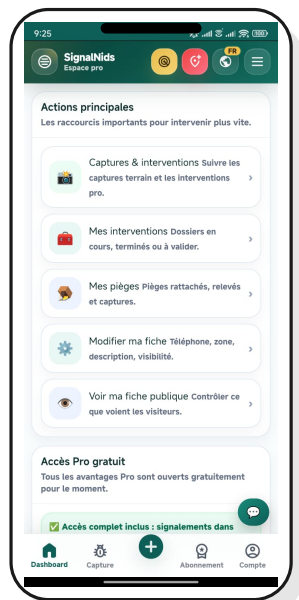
9:25

SignalNids
Espace pro

FR

Actions principales
Les raccourcis importants pour intervenir plus vite.

Captures & interventions Suivre les captures terrain et les interventions pro.

Mes interventions Dossiers en cours, terminés ou à valider.

Mes pièges Pièges rattachés, relevés et captures.

Modifier ma fiche Téléphone, zone, description, visibilité.

Voir ma fiche publique Contrôler ce que voient les visiteurs.

Accès Pro gratuit
Tous les avantages Pro sont ouverts gratuitement pour le moment.

✅ Accès complet inclus : signalements dans

Dashboard
Capture
Abonnement
Compte